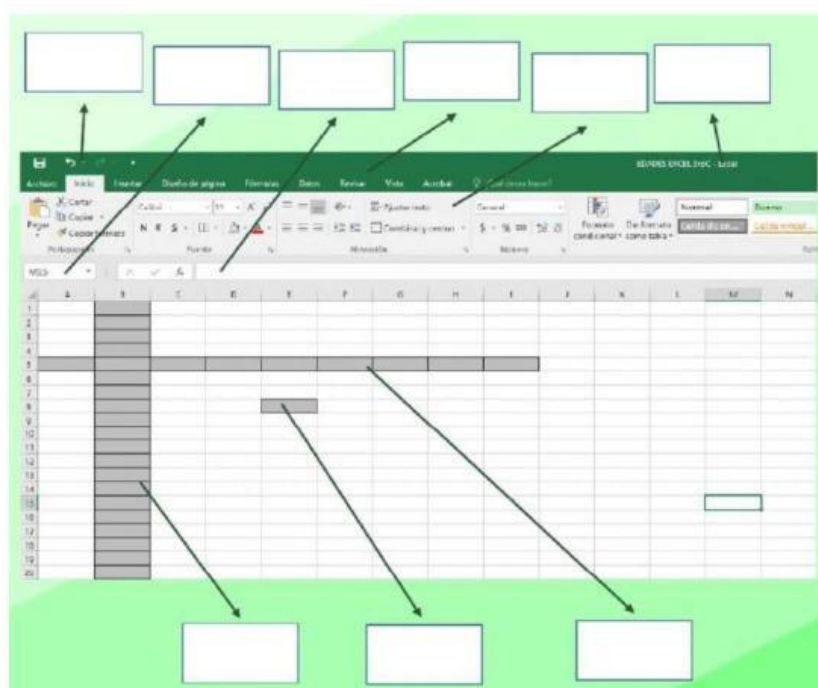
Archivo Inicio Insertar Diseño de página Fórmulas Datos Revisar Vista Acrobat ¿Qué desea hacer?

Pegar
Cortar
Copiar
Copiar formato
Portapapeles

Calibri 11
N K S
Fuente

Ajustar texto
Combinar y centrar
Alineación

General
$ % 000
Número

Formato condicional
Dar formato como tabla

Normal
Bueno
Celda de co...
Celda vincul...

M15

A B C D E F G H I J K L M N
1
2
3
4
5
6
7
8
9
10
11
12
13
14
15
16
17
18
19
20